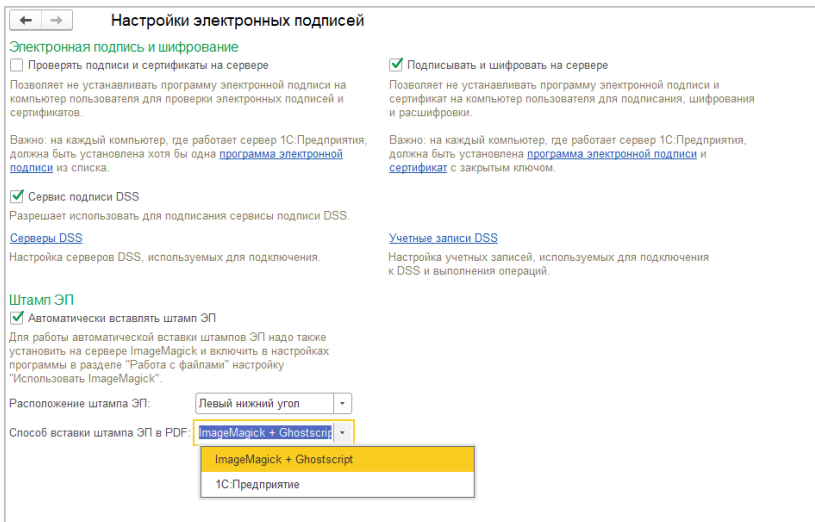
← →

Настройки электронных подписей

Электронная подпись и шифрование

Проверять подписи и сертификаты на сервере

Позволяет не устанавливать программу электронной подписи на компьютер пользователя для проверки электронных подписей и сертификатов.

Важно: на каждый компьютер, где работает сервер 1С:Предприятия, должна быть установлена хотя бы одна программа электронной подписи из списка.

Подписывать и шифровать на сервере

Позволяет не устанавливать программу электронной подписи и сертификат на компьютер пользователя для подписания, шифрования и расшифровки.

Важно: на каждый компьютер, где работает сервер 1С:Предприятия, должна быть установлена программа электронной подписи и сертификат с закрытым ключом.

Сервис подписи DSS

Разрешает использовать для подписания сервисы подписи DSS.

Серверы DSS

Настройка серверов DSS, используемых для подключения.

Учетные записи DSS

Настройка учетных записей, используемых для подключения к DSS и выполнения операций.

Штамп ЭП

Автоматически вставлять штамп ЭП

Для работы автоматической вставки штампов ЭП надо также установить на сервере ImageMagick и включить в настройках программы в разделе "Работа с файлами" настройку "Использовать ImageMagick".

Расположение штампа ЭП: Левый нижний угол

Способ вставки штампа ЭП в PDF: ImageMagick + Ghostscript

ImageMagick + Ghostscript

1С:Предприятие